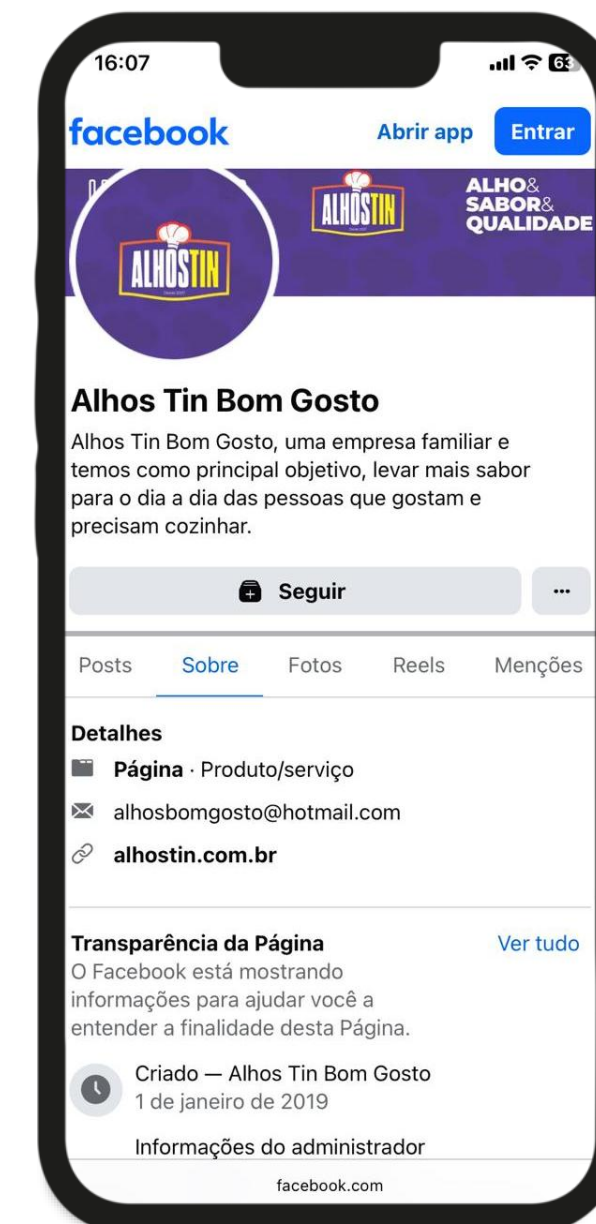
16:07

63

facebook

Abrir app

Entrar

ALHOSTIN

ALHO&
SABOR&
QUALIDADE

ALHOSTIN

Alhos Tin Bom Gosto

Alhos Tin Bom Gosto, uma empresa familiar e temos como principal objetivo, levar mais sabor para o dia a dia das pessoas que gostam e precisam cozinhar.

Seguir

...

Posts Sobre Fotos Reels Menções

Detalhes

Página · Produto/serviço

alhosbomgosto@hotmail.com

alhostin.com.br

Transparência da Página

Ver tudo

O Facebook está mostrando informações para ajudar você a entender a finalidade desta Página.

Criado — Alhos Tin Bom Gosto
1 de janeiro de 2019

Informações do administrador

facebook.com